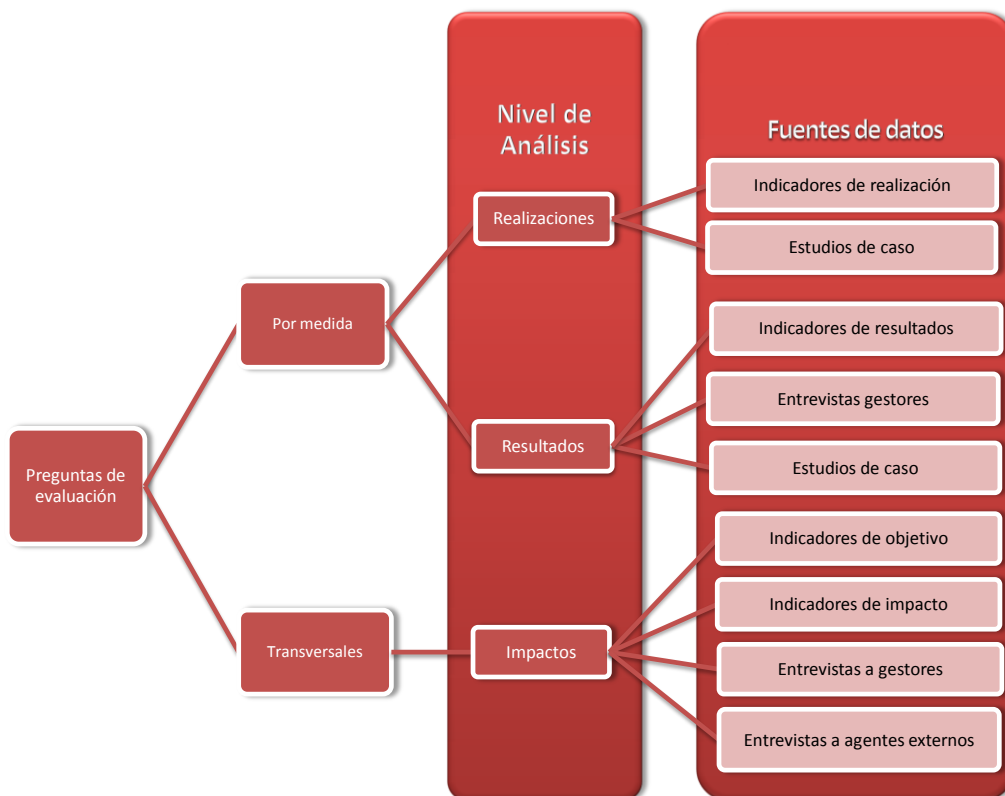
Nivel de Análisis

Fuentes de datos

Preguntas de evaluación

Por medida

Transversales

Realizaciones

Resultados

Impactos

Indicadores de realización

Estudios de caso

Indicadores de resultados

Entrevistas gestores

Estudios de caso

Indicadores de objetivo

Indicadores de impacto

Entrevistas a gestores

Entrevistas a agentes externos